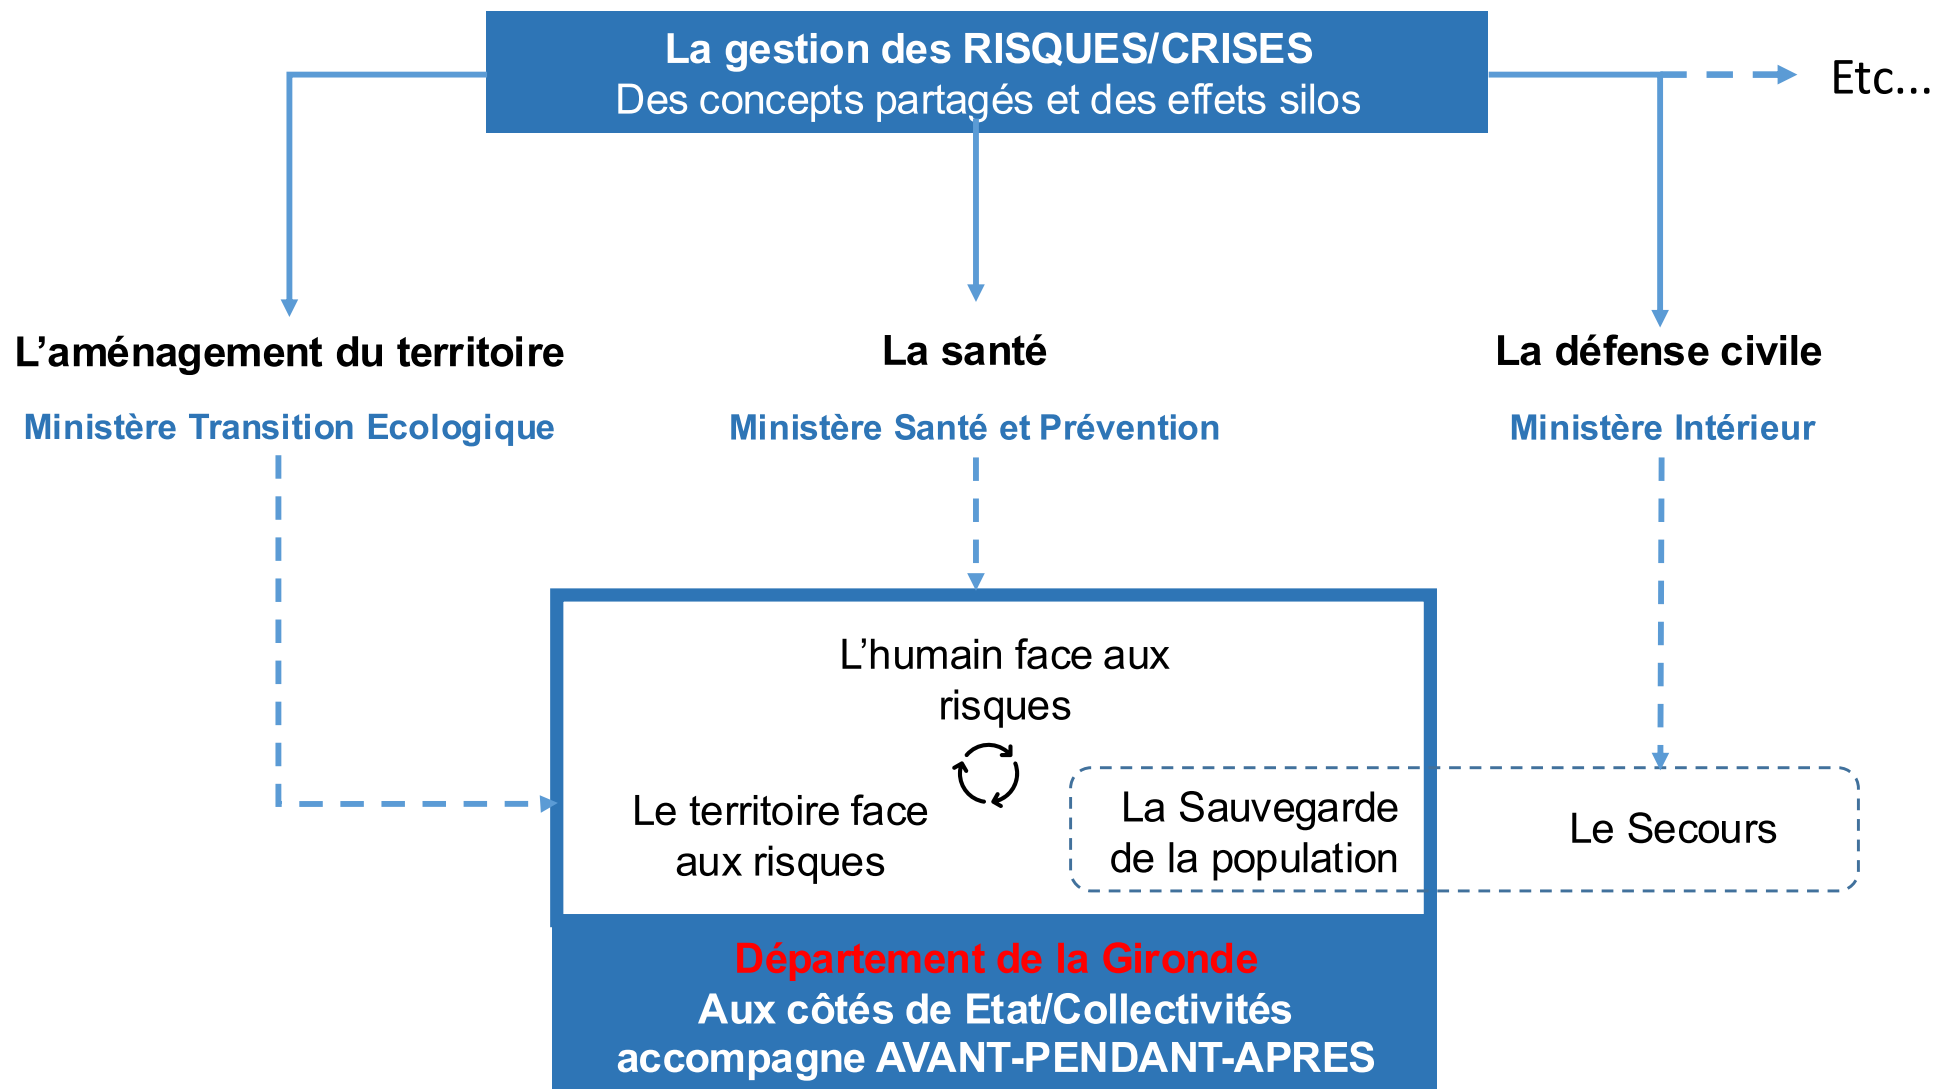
La gestion des RISQUES/CRISES
Des concepts partagés et des effets silos

Etc…

L’aménagement du territoire

Ministère Transition Ecologique

La santé

Ministère Santé et Prévention

La défense civile

Ministère Intérieur

L’humain face aux risques

Le territoire face aux risques

La Sauvegarde de la population

Le Secours

Département de la Gironde
Aux côtés de Etat/Collectivités
accompagne AVANT-PENDANT-APRES